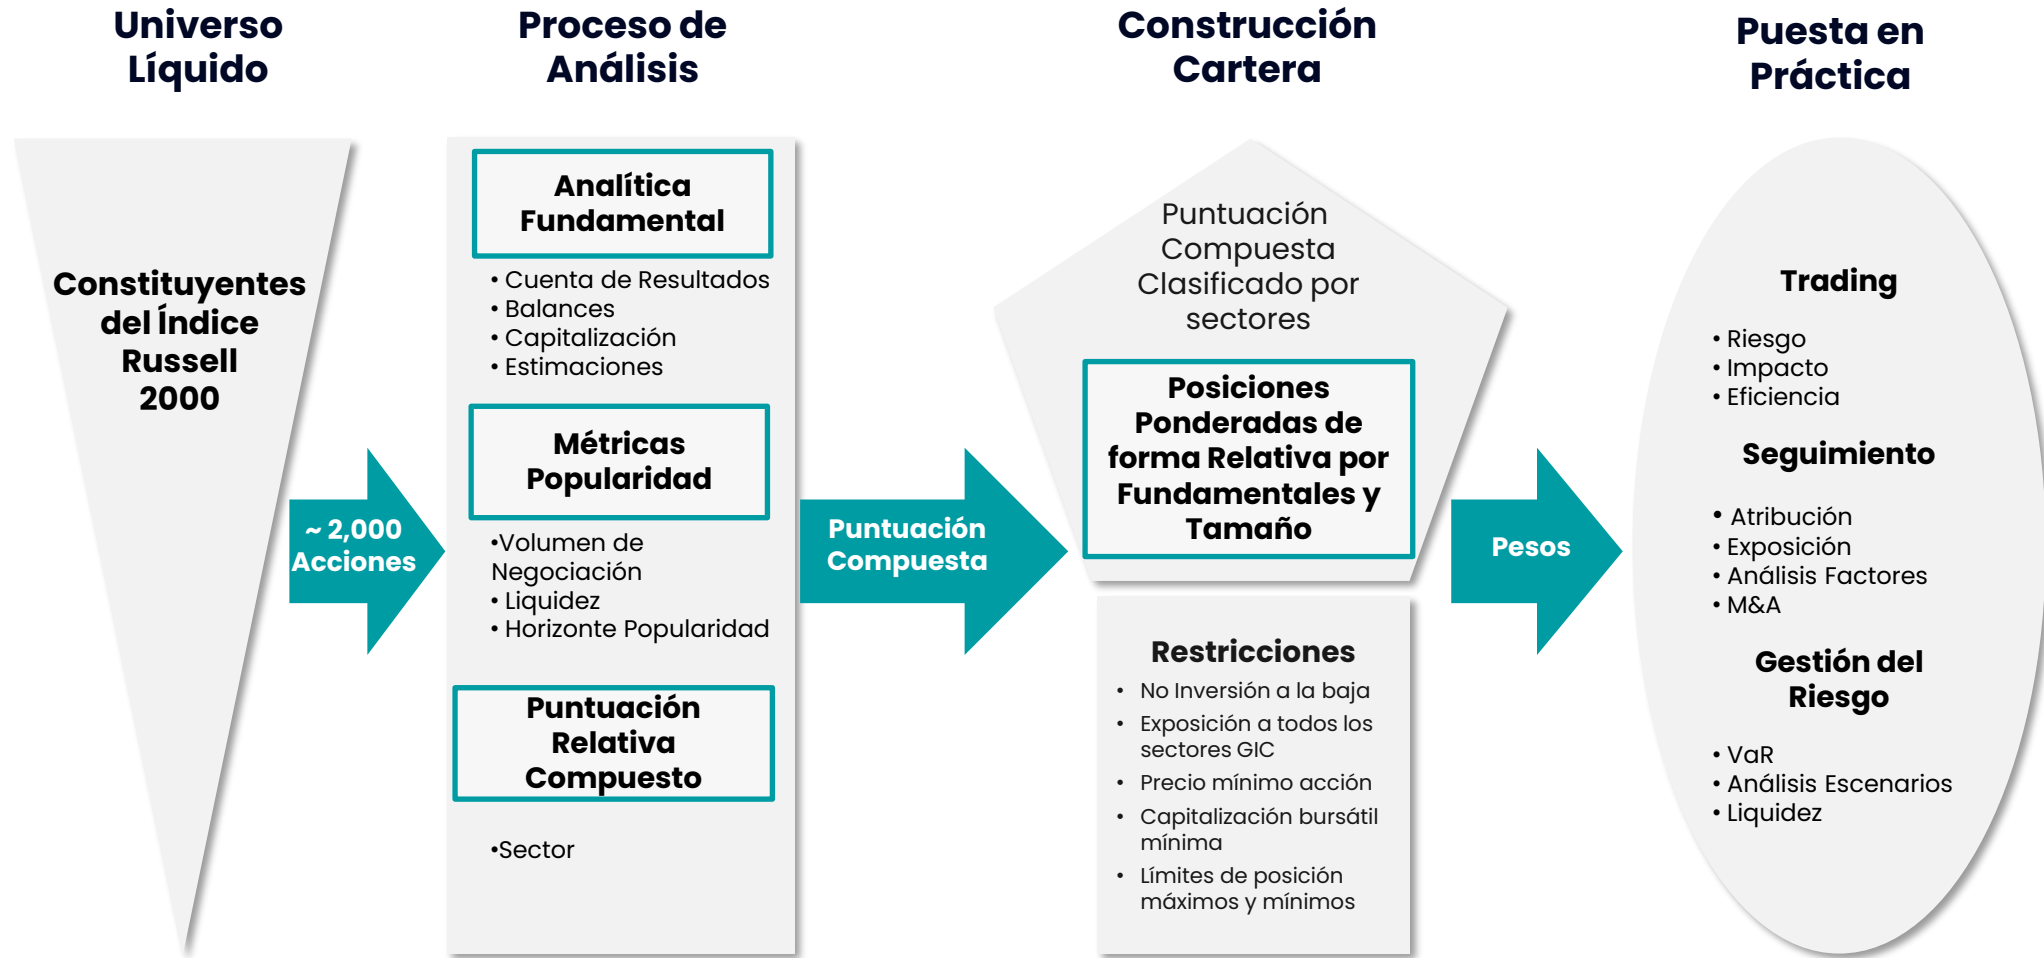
Universo Líquido

Proceso de Análisis

Construcción Cartera

Puesta en Práctica

Constituyentes del Índice Russell 2000

~ 2,000 Acciones

Analítica Fundamental

• Cuenta de Resultados
• Balances
• Capitalización
• Estimaciones

Métricas Popularidad

•Volumen de Negociación
• Liquidez
• Horizonte Popularidad

Puntuación Relativa Compuesto

•Sector

Puntuación Compuesta

Puntuación Compuesta Clasificado por sectores

Posiciones Ponderadas de forma Relativa por Fundamentales y Tamaño

Restricciones

• No Inversión a la baja
• Exposición a todos los sectores GIC
• Precio mínimo acción
• Capitalización bursátil mínima
• Límites de posición máximos y mínimos

Pesos

Trading

• Riesgo
• Impacto
• Eficiencia

Seguimiento

• Atribución
• Exposición
• Análisis Factores
• M&A

Gestión del Riesgo

• VaR
• Análisis Escenarios
• Liquidez